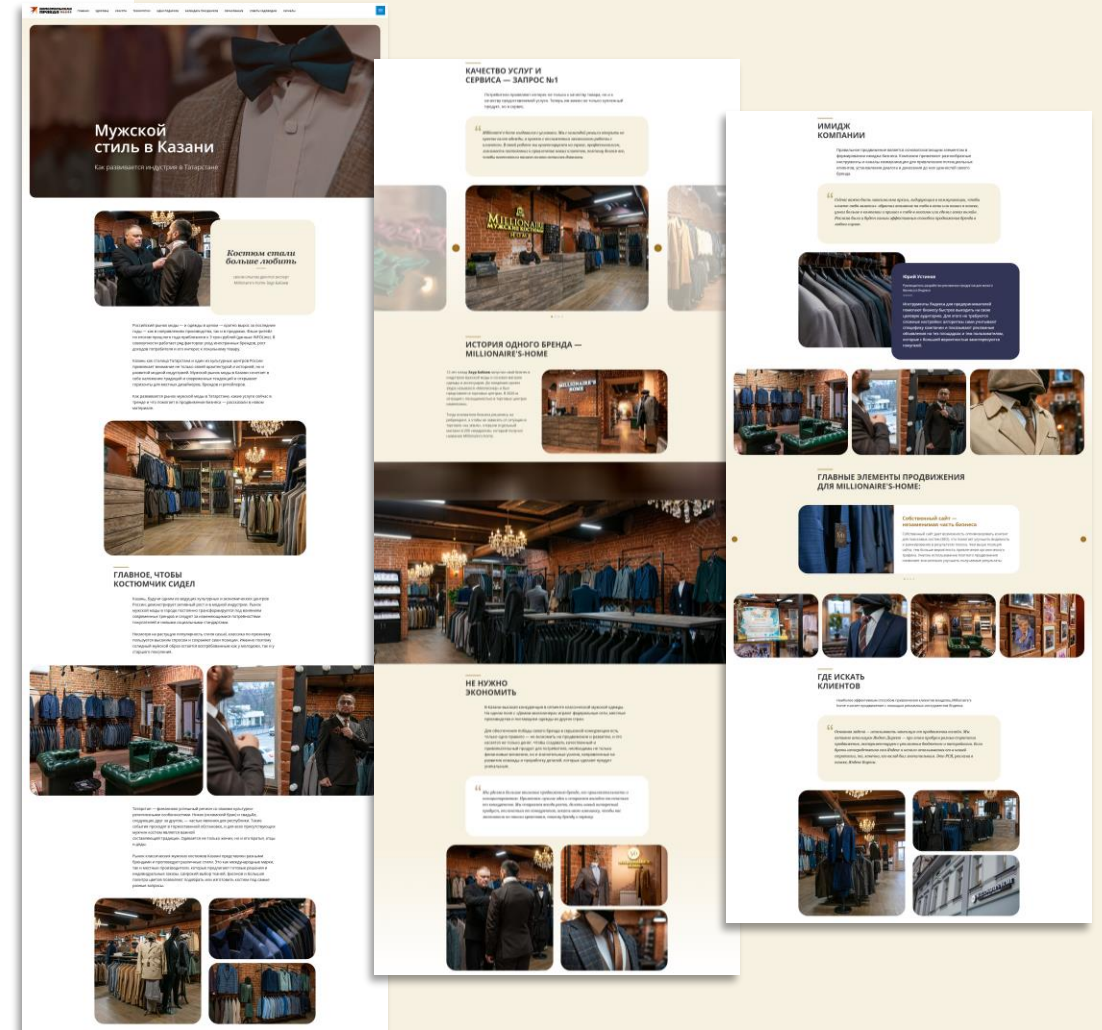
Мужской стиль в Казани

Как развивается индустрия в Татарстане

Костюм стали больше любить

ГЛАВНОЕ, ЧТОБЫ КОСТЮМЧИК СИДЕЛ

КАЧЕСТВО УСЛУГ И СЕРВИСА — ЗАПРОС №1

ИСТОРИЯ ОДНОГО БРЕНДА — MILLIONAIRE'S-HOME

НЕ НУЖНО ЭКОНОМИТЬ

ИМИДЖ КОМПАНИИ

Юрий Устинов

ГЛАВНЫЕ ЭЛЕМЕНТЫ ПРОДВИЖЕНИЯ ДЛЯ MILLIONAIRE'S-HOME:

Собственный сайт — незаменимая часть бизнеса

ГДЕ ИСКАТЬ КЛИЕНТОВ

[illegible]